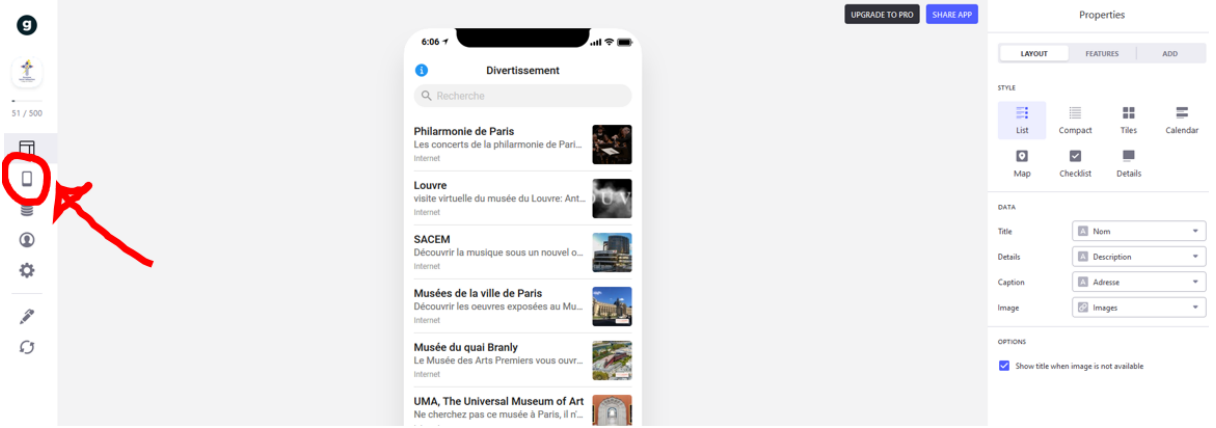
g

51 / 500

UPGRADE TO PRO
SHARE APP

6:06

Divertissement

Recherche

Philarmonie de Paris
Les concerts de la philarmonie de Pari...
Internet

Louvre
visite virtuelle du musée du Louvre: Ant...
Internet

SACEM
Découvrir la musique sous un nouvel o...
Internet

Musées de la ville de Paris
Découvrir les oeuvres exposées au Mu...
Internet

Musée du quai Branly
Le Musée des Arts Premiers vous ouvr...
Internet

UMA, The Universal Museum of Art
Ne cherchez pas ce musée à Paris, il n'...

Properties

LAYOUT
FEATURES
ADD

STYLE

List
Compact
Tiles
Calendar
Map
Checklist
Details

DATA

Title
Nom
Details
Description
Caption
Adresse
Image
Images

OPTIONS

Show title when image is not available